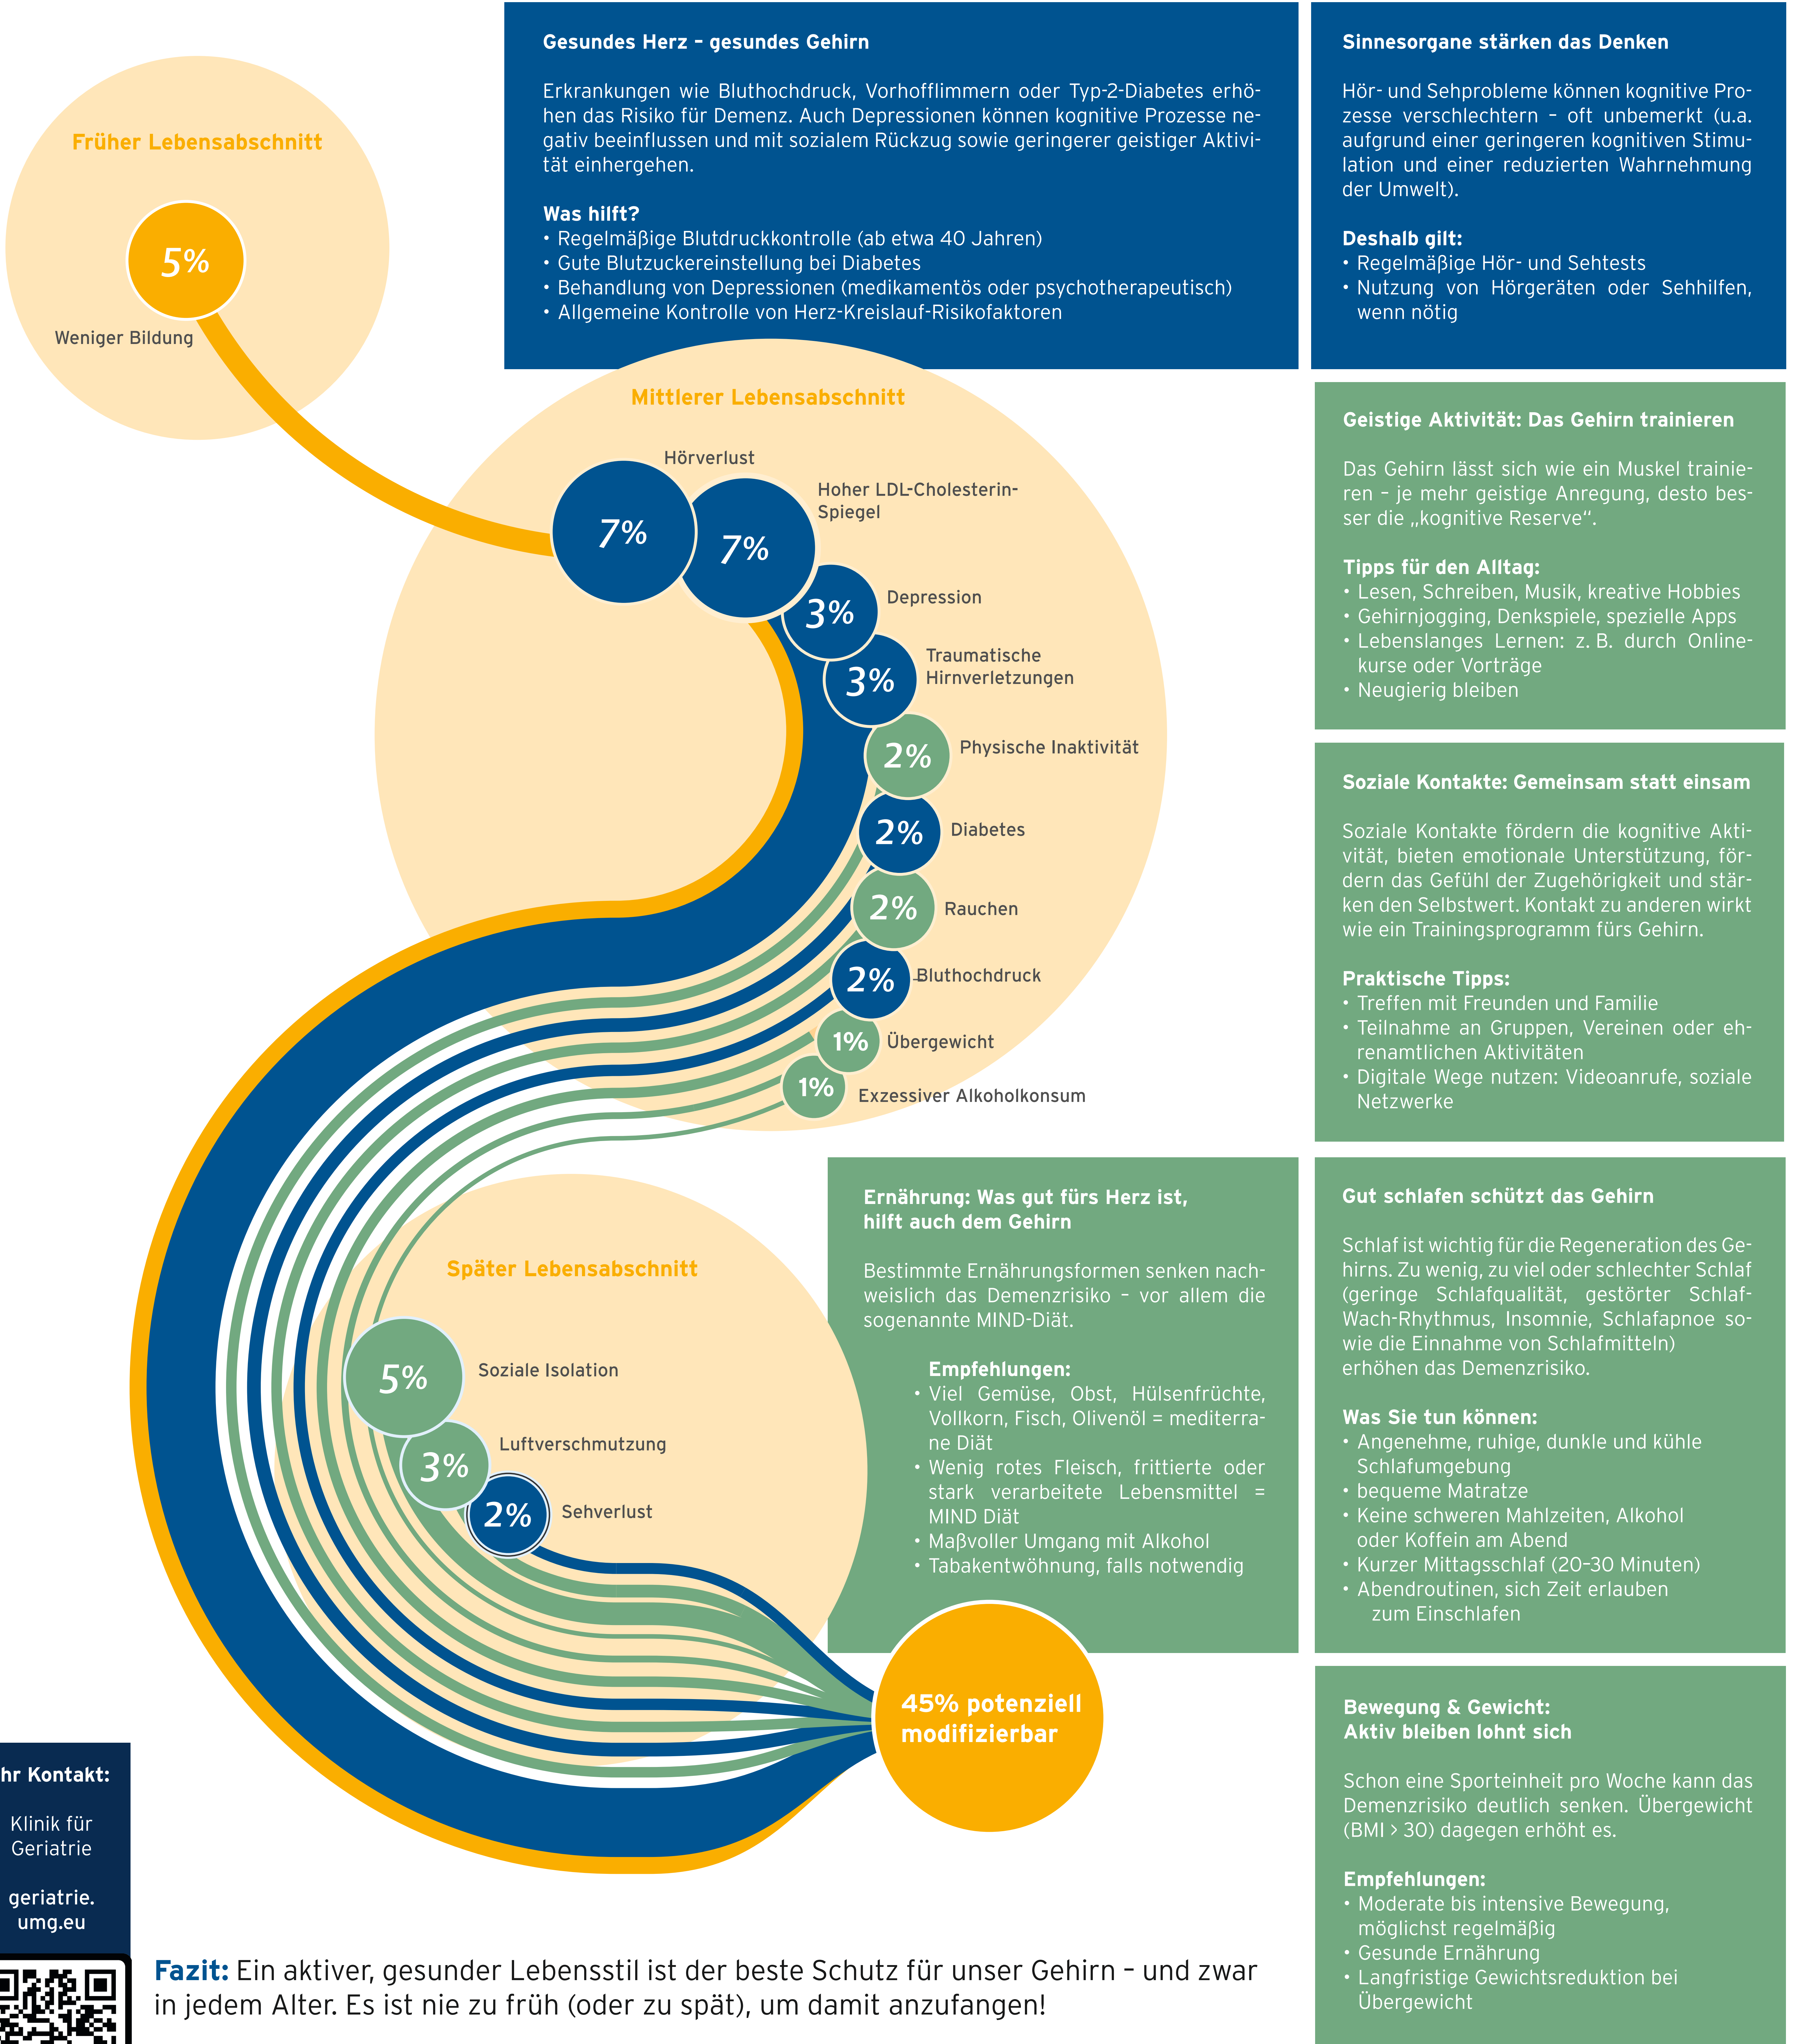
Früher Lebensabschnitt

5%

Weniger Bildung

Gesundes Herz – gesundes Gehirn

Erkrankungen wie Bluthochdruck, Vorhofflimmern oder Typ-2-Diabetes erhöhen das Risiko für Demenz. Auch Depressionen können kognitive Prozesse negativ beeinflussen und mit sozialem Rückzug sowie geringerer geistiger Aktivität einhergehen.

Was hilft?
• Regelmäßige Blutdruckkontrolle (ab etwa 40 Jahren)
• Gute Blutzuckereinstellung bei Diabetes
• Behandlung von Depressionen (medikamentös oder psychotherapeutisch)
• Allgemeine Kontrolle von Herz-Kreislauf-Risikofaktoren

Sinnesorgane stärken das Denken

Hör- und Sehprobleme können kognitive Prozesse verschlechtern – oft unbemerkt (u.a. aufgrund einer geringeren kognitiven Stimulation und einer reduzierten Wahrnehmung der Umwelt).

Deshalb gilt:
• Regelmäßige Hör- und Sehtests
• Nutzung von Hörgeräten oder Sehhilfen, wenn nötig

Mittlerer Lebensabschnitt

Hörverlust
7%
7%
Hoher LDL-Cholesterin-Spiegel
3%
Depression
3%
Traumatische Hirnverletzungen
2%
Physische Inaktivität
2%
Diabetes
2%
Rauchen
2%
Bluthochdruck
1%
Übergewicht
1%
Exzessiver Alkoholkonsum

Geistige Aktivität: Das Gehirn trainieren

Das Gehirn lässt sich wie ein Muskel trainieren – je mehr geistige Anregung, desto besser die „kognitive Reserve“.

Tipps für den Alltag:
• Lesen, Schreiben, Musik, kreative Hobbies
• Gehirnjogging, Denkspiele, spezielle Apps
• Lebenslanges Lernen: z. B. durch Onlinekurse oder Vorträge
• Neugierig bleiben

Soziale Kontakte: Gemeinsam statt einsam

Soziale Kontakte fördern die kognitive Aktivität, bieten emotionale Unterstützung, fördern das Gefühl der Zugehörigkeit und stärken den Selbstwert. Kontakt zu anderen wirkt wie ein Trainingsprogramm fürs Gehirn.

Praktische Tipps:
• Treffen mit Freunden und Familie
• Teilnahme an Gruppen, Vereinen oder ehrenamtlichen Aktivitäten
• Digitale Wege nutzen: Videoanrufe, soziale Netzwerke

Später Lebensabschnitt

5%
Soziale Isolation
3%
Luftverschmutzung
2%
Sehverlust

Ernährung: Was gut fürs Herz ist, hilft auch dem Gehirn

Bestimmte Ernährungsformen senken nachweislich das Demenzrisiko – vor allem die sogenannte MIND-Diät.

Empfehlungen:
• Viel Gemüse, Obst, Hülsenfrüchte, Vollkorn, Fisch, Olivenöl = mediterrane Diät
• Wenig rotes Fleisch, frittierte oder stark verarbeitete Lebensmittel = MIND Diät
• Maßvoller Umgang mit Alkohol
• Tabakentwöhnung, falls notwendig

Gut schlafen schützt das Gehirn

Schlaf ist wichtig für die Regeneration des Gehirns. Zu wenig, zu viel oder schlechter Schlaf (geringe Schlafqualität, gestörter Schlaf-Wach-Rhythmus, Insomnie, Schlafapnoe sowie die Einnahme von Schlafmitteln) erhöhen das Demenzrisiko.

Was Sie tun können:
• Angenehme, ruhige, dunkle und kühle Schlafumgebung
• bequeme Matratze
• Keine schweren Mahlzeiten, Alkohol oder Koffein am Abend
• Kurzer Mittagsschlaf (20–30 Minuten)
• Abendroutinen, sich Zeit erlauben zum Einschlafen

45% potenziell modifizierbar

Bewegung & Gewicht: Aktiv bleiben lohnt sich

Schon eine Sporteinheit pro Woche kann das Demenzrisiko deutlich senken. Übergewicht (BMI › 30) dagegen erhöht es.

Empfehlungen:
• Moderate bis intensive Bewegung, möglichst regelmäßig
• Gesunde Ernährung
• Langfristige Gewichtsreduktion bei Übergewicht

hr Kontakt:
Klinik für Geriatrie
geriatrie.umg.eu

Fazit: Ein aktiver, gesunder Lebensstil ist der beste Schutz für unser Gehirn – und zwar in jedem Alter. Es ist nie zu früh (oder zu spät), um damit anzufangen!